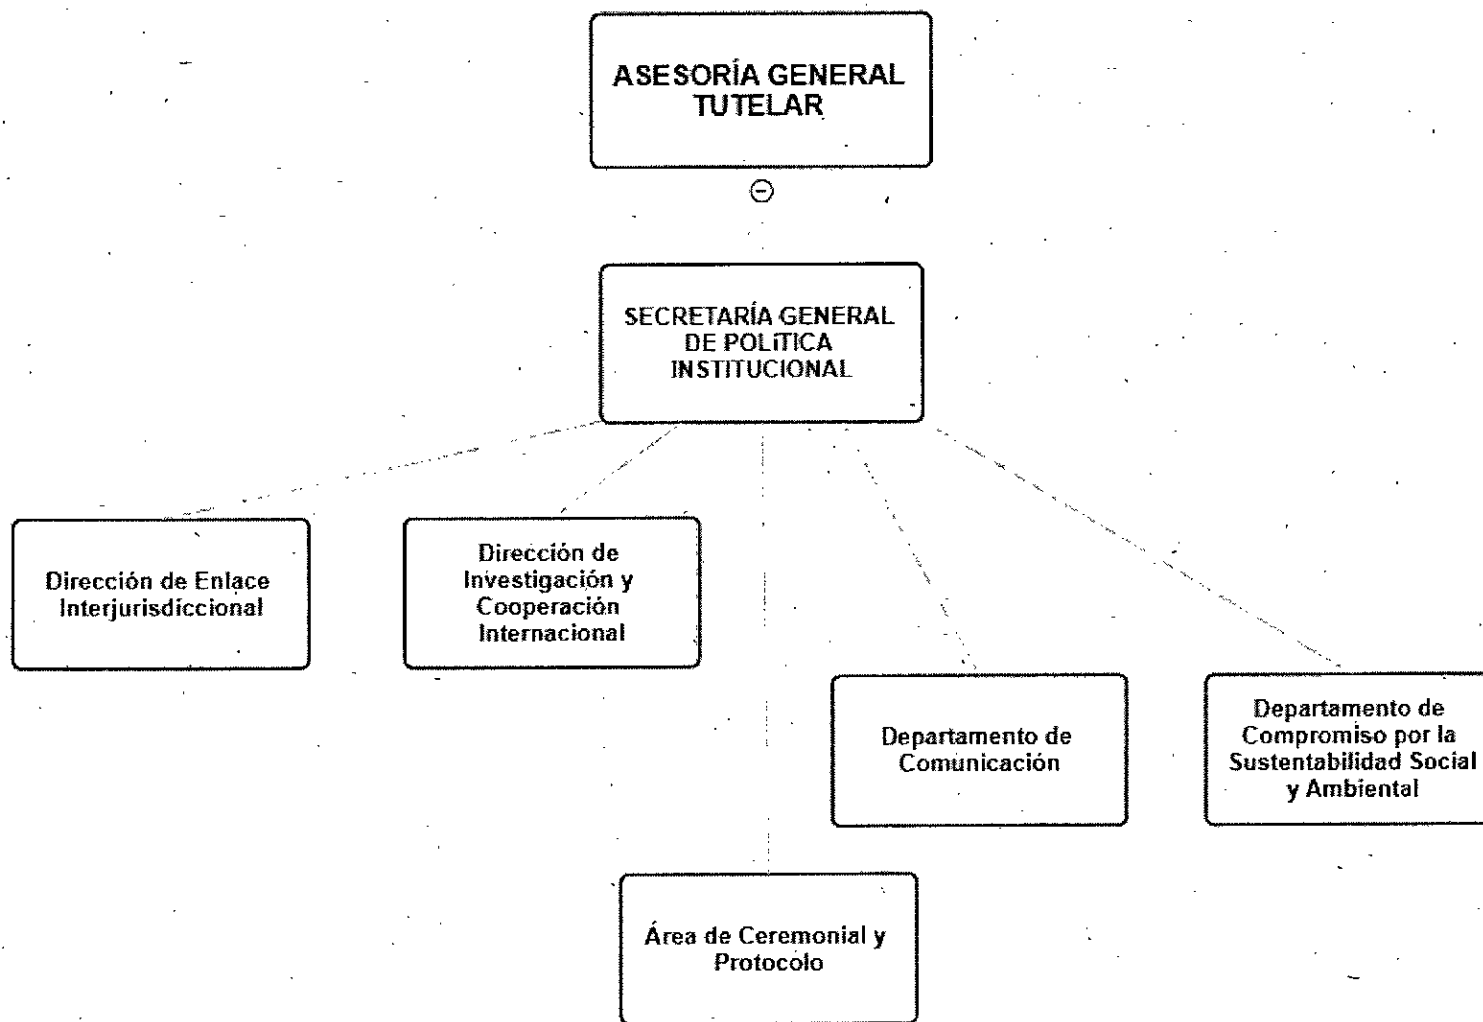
ASESORÍA GENERAL TUTELAR

SECRETARÍA GENERAL DE POLITICA INSTITUCIONAL

Dirección de Enlace Interjurisdiccional

Dirección de Investigación y Cooperación Internacional

Área de Ceremonial y Protocolo

Departamento de Comunicación

Departamento de Compromiso por la Sustentabilidad Social y Ambiental